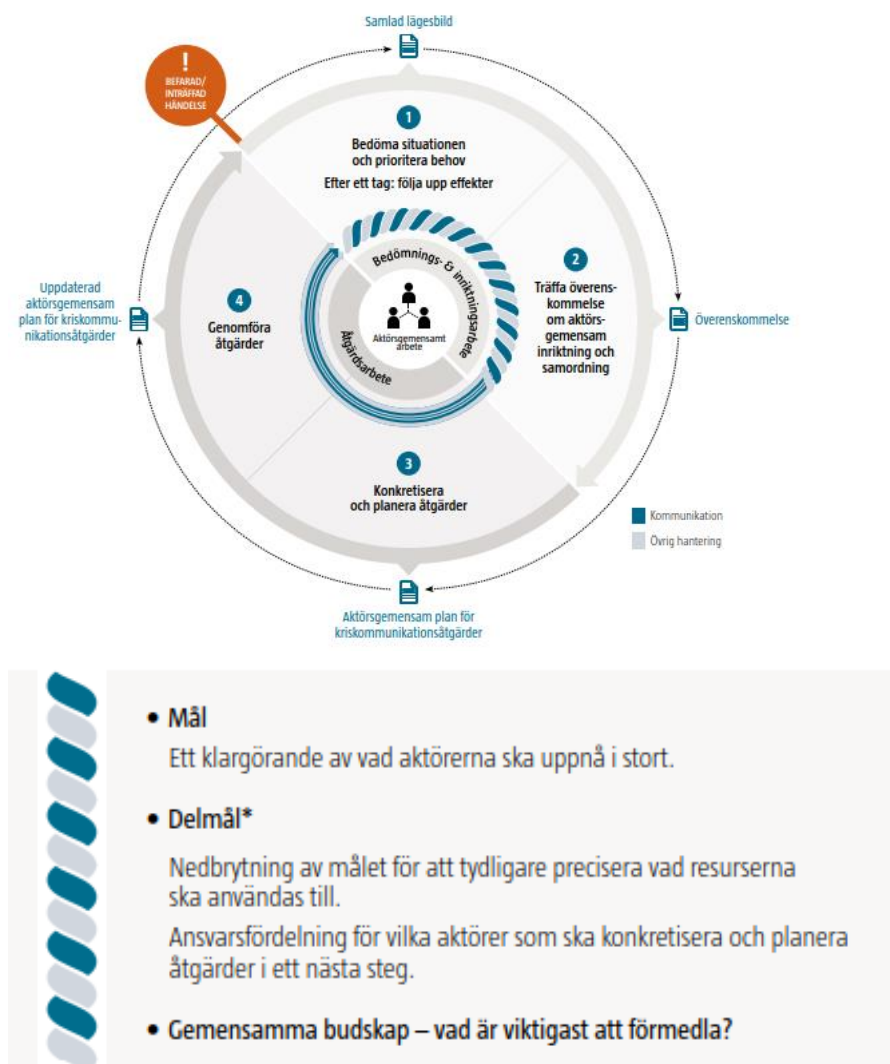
Samlad lägesbild

!
BEFARAD/
INTRÄFFAD
HÄNDELSE

1
Bedöma situationen och prioritera behov
Efter ett tag: följa upp effekter

2
Träffa överenskommelse om aktörsgemensam inriktning och samordning

Överenskommelse

3
Konkretisera och planera åtgärder

Aktörsgemensam plan för kriskommunikationsåtgärder

4
Genomföra åtgärder

Uppdaterad aktörsgemensam plan för kriskommunikationsåtgärder

Bedömnings- & inriktningsarbete
Åtgärdsarbete
Aktörsgemensamt arbete

Kommunikation
Övrig hantering

• Mål
Ett klargörande av vad aktörerna ska uppnå i stort.

• Delmål*
Nedbrytning av målet för att tydligare precisera vad resurserna ska användas till.
Ansvarsfördelning för vilka aktörer som ska konkretisera och planera åtgärder i ett nästa steg.

• Gemensamma budskap – vad är viktigast att förmedla?